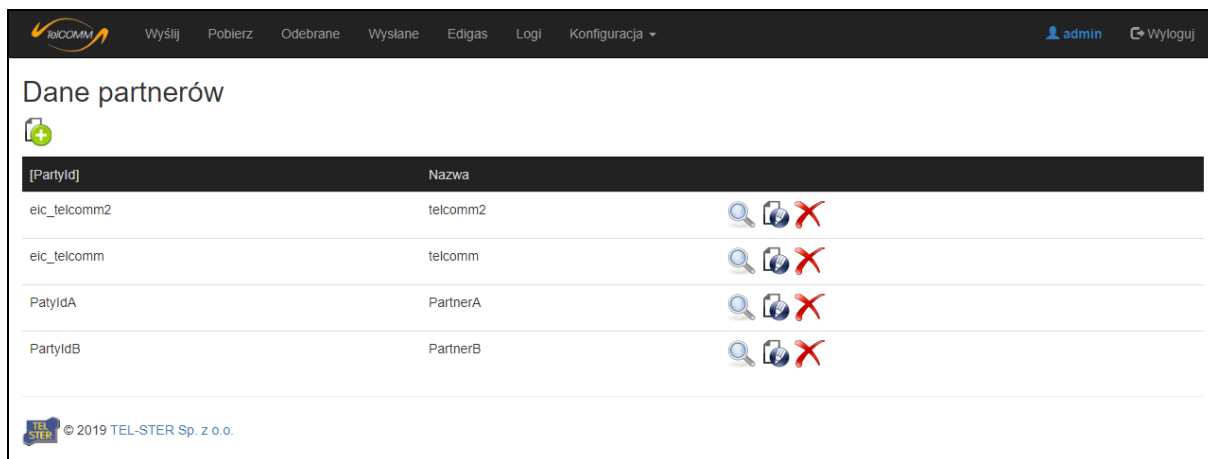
telCOMM Wyślij Pobierz Odebrane Wysłane Edigas Logi Konfiguracja admin Wyloguj

Dane partnerów

| [PartyId] | Nazwa | |
|---|---|---|
| eic_telcomm2 | telcomm2 | |
| eic_telcomm | telcomm | |
| PatyIdA | PartnerA | |
| PartyIdB | PartnerB | |

TEL STER © 2019 TEL-STER Sp. z o.o.